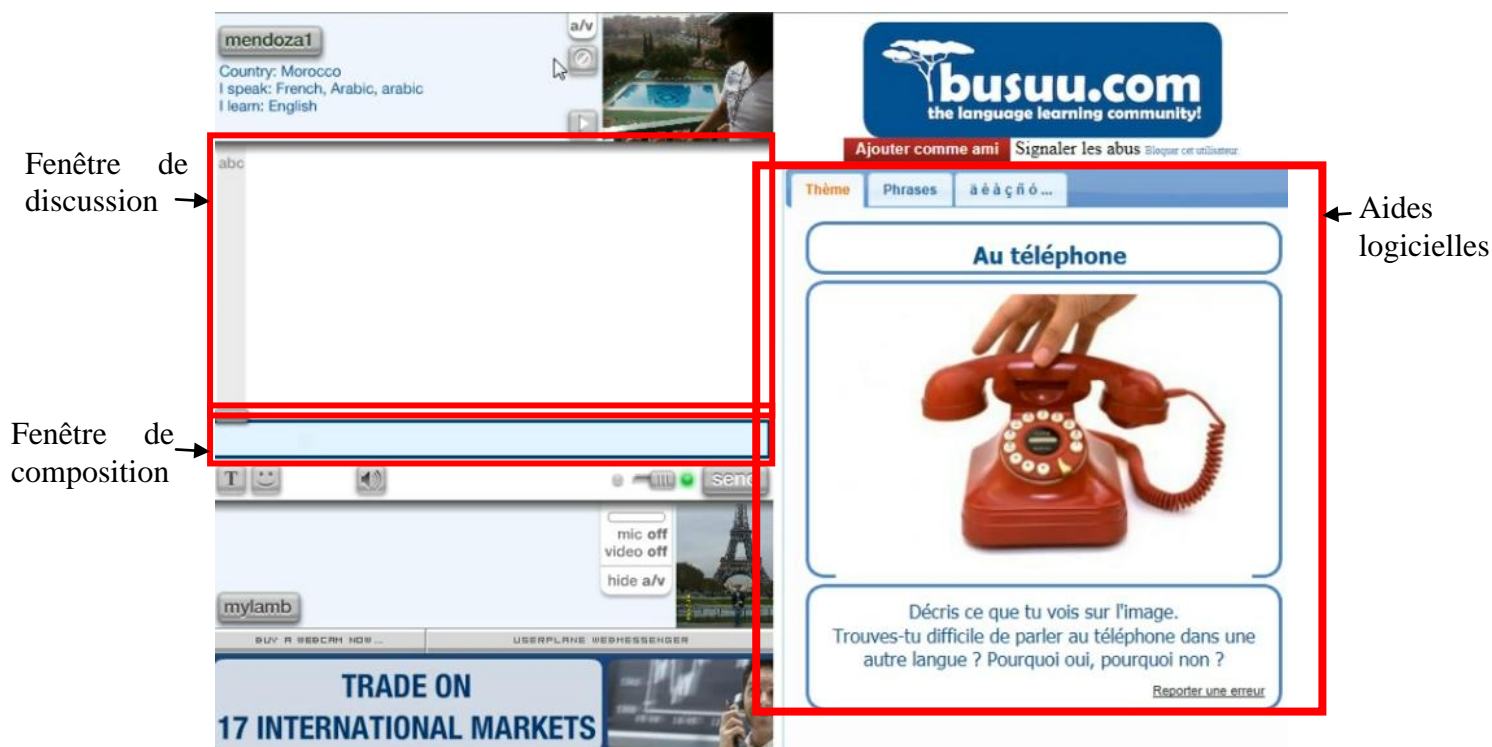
mendoza1
a/v
Country: Morocco
I speak: French, Arabic, arabic
I learn: English

busuu.com
the language learning community!

Ajouter comme ami Signaler les abus Bloquer cet utilisateur

Fenêtre de discussion

abc

Thème Phrases à è à ç ñ ó ...

Aides logicielles

Au téléphone

Fenêtre de composition

T

send

mic off
video off
hide a/v

mylamb

BUY A WEBCAM NOW... USERPLANE WEBMESSENGER

TRADE ON
17 INTERNATIONAL MARKETS

Décris ce que tu vois sur l'image.
Trouves-tu difficile de parler au téléphone dans une autre langue ? Pourquoi oui, pourquoi non ?

Reporter une erreur